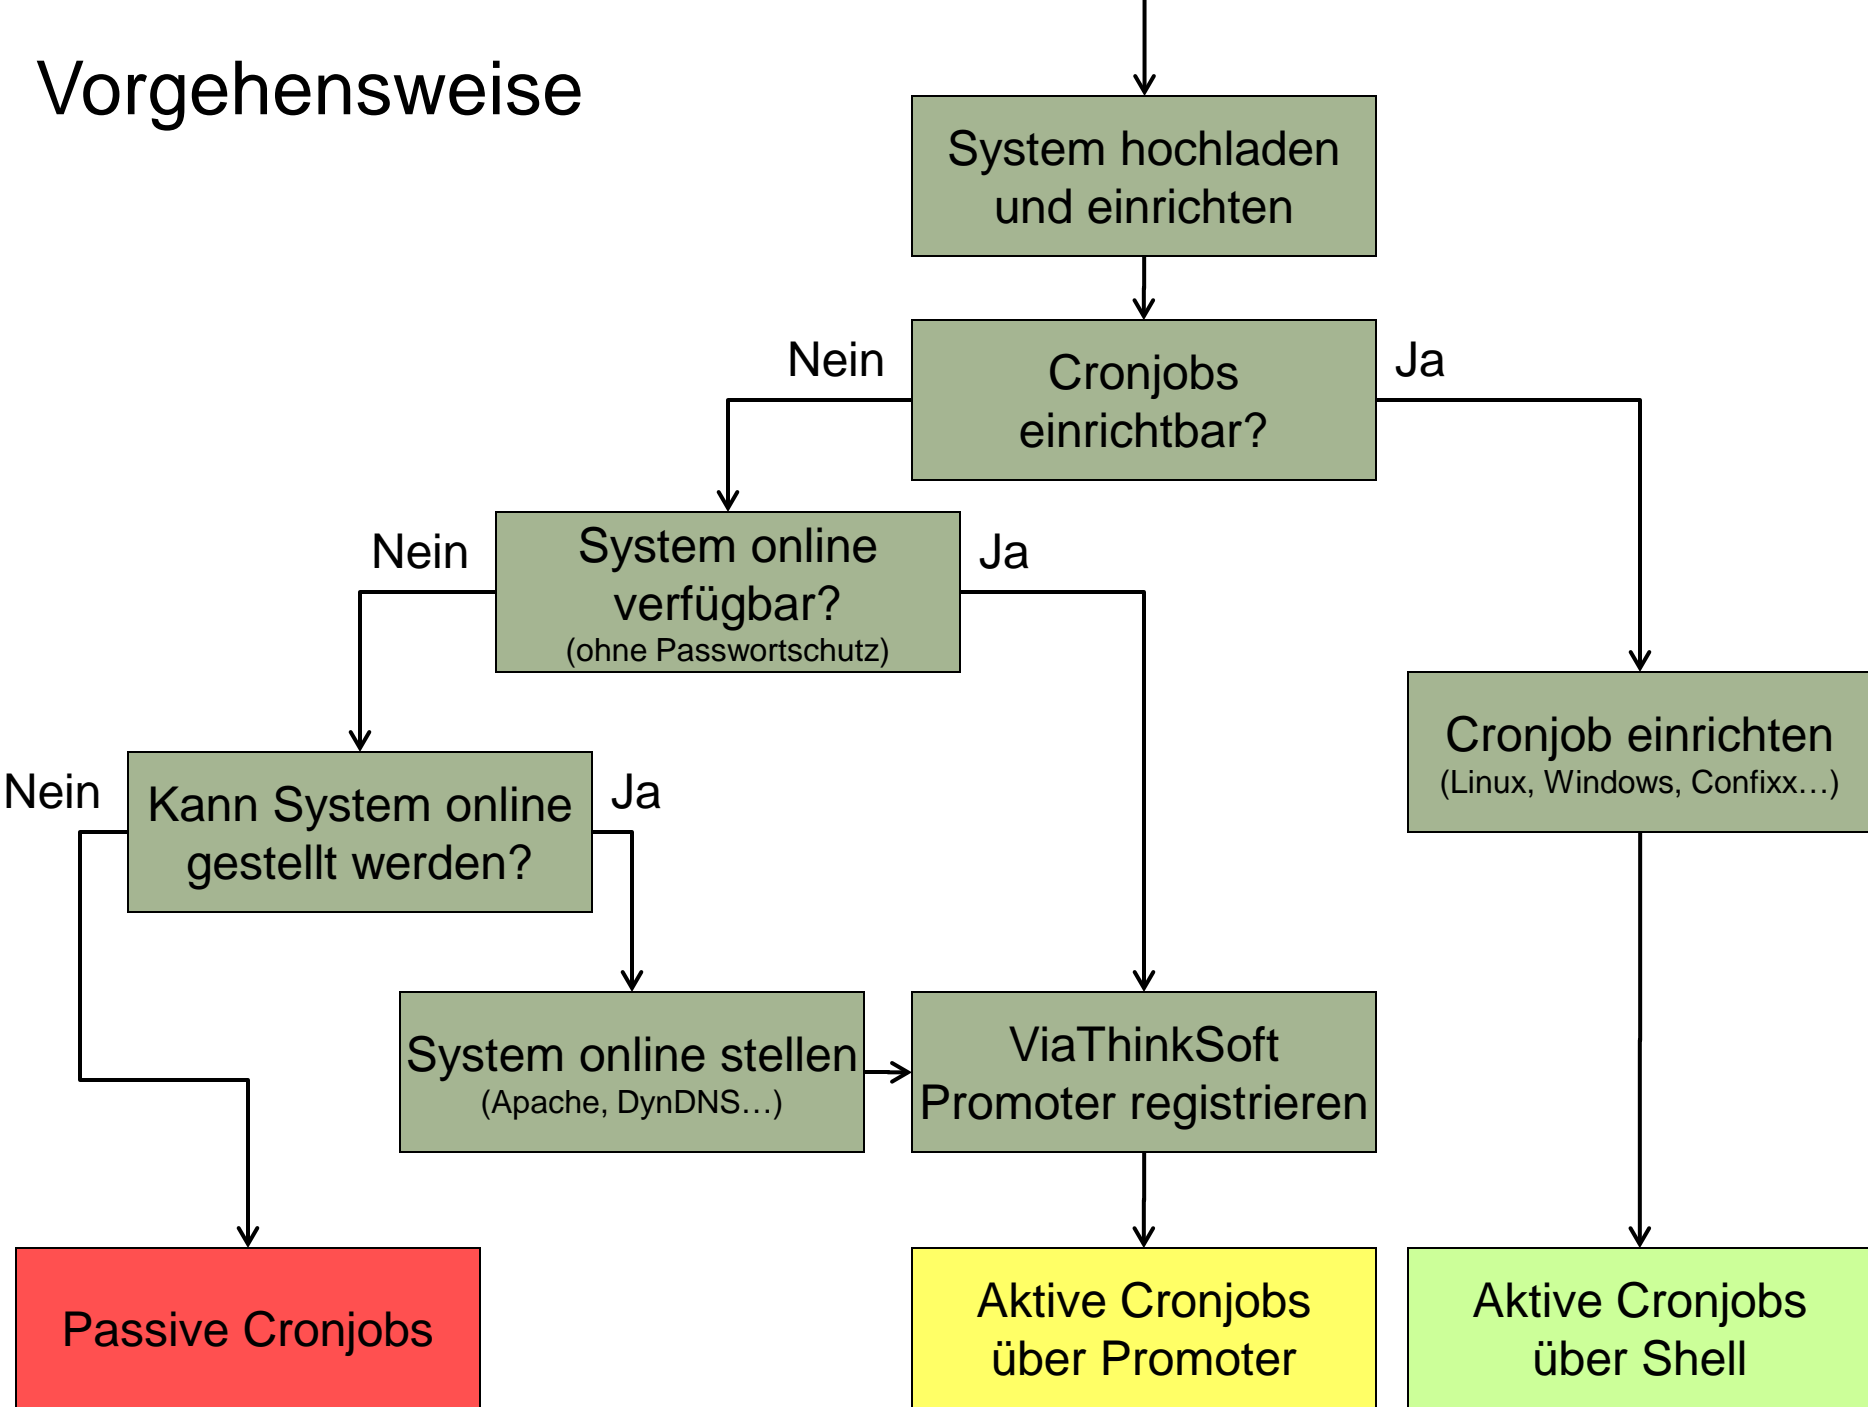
Vorgehensweise

System hochladen und einrichten

Nein

Cronjobs einrichtbar?

Ja

Nein

System online verfügbar?
(ohne Passwortschutz)

Ja

Cronjob einrichten
(Linux, Windows, Confixx…)

Nein

Kann System online gestellt werden?

Ja

System online stellen
(Apache, DynDNS…)

ViaThinkSoft Promoter registrieren

Passive Cronjobs

Aktive Cronjobs über Promoter

Aktive Cronjobs über Shell